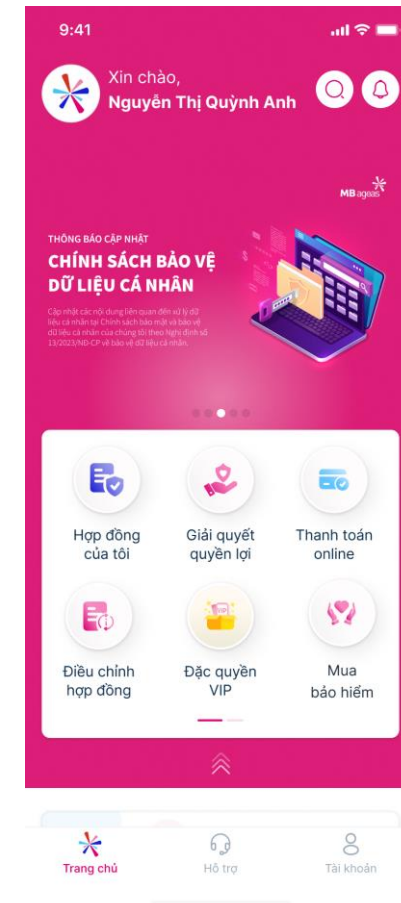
9:41

Xin chào,
Nguyễn Thị Quỳnh Anh

MB ageas

THÔNG BÁO CẬP NHẬT
CHÍNH SÁCH BẢO VỆ DỮ LIỆU CÁ NHÂN

Cập nhật các nội dung liên quan đến xử lý dữ liệu cá nhân tại Chính sách bảo mật và bảo vệ dữ liệu cá nhân của chúng tôi theo Nghị định số 13/2023/NĐ-CP về bảo vệ dữ liệu cá nhân.

Hợp đồng của tôi

Giải quyết quyền lợi

Thanh toán online

Điều chỉnh hợp đồng

Đặc quyền VIP

Mua bảo hiểm

Trang chủ

Hỗ trợ

Tài khoản